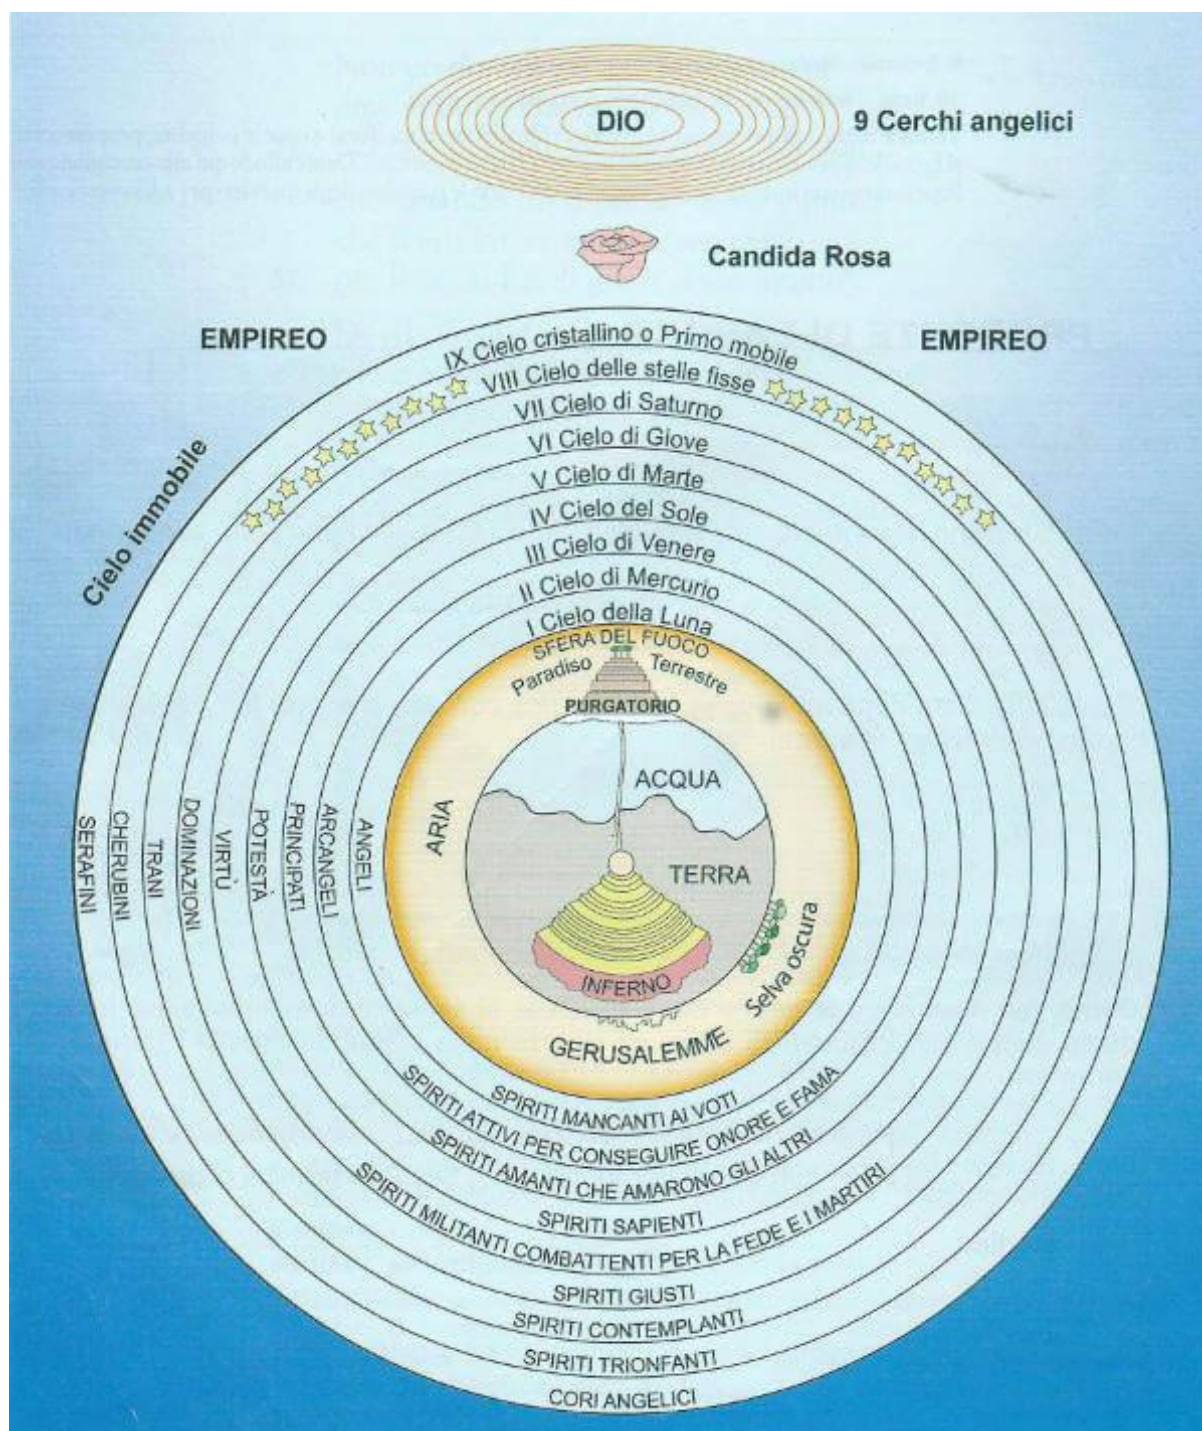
DIO

9 Cerchi angelici

Candida Rosa

EMPIREO

EMPIREO

Cielo immobile

IX Cielo cristallino o Primo mobile
VIII Cielo delle stelle fisse
VII Cielo di Saturno
VI Cielo di Giove
V Cielo di Marte
IV Cielo del Sole
III Cielo di Venere
II Cielo di Mercurio
I Cielo della Luna
SFERA DEL FUOCO
Paradiso Terrestre
PURGATORIO
ACQUA
ARIA
TERRA
INFERNO
Selva oscura
GERUSALEMME

SERAFINI
CHERUBINI
TRANI
DOMINAZIONI
VIRTÙ
POTESTÀ
PRINCIPATI
ARCANGELI
ANGELI

SPIRITI MANCANTI AI VOTI
SPIRITI ATTIVI PER CONSEGUIRE ONORE E FAMA
SPIRITI AMANTI CHE AMARONO GLI ALTRI
SPIRITI SAPIENTI
SPIRITI MILITANTI COMBATTENTI PER LA FEDE E I MARTIRI
SPIRITI GIUSTI
SPIRITI CONTEMPLANTI
SPIRITI TRIONFANTI
CORI ANGELICI